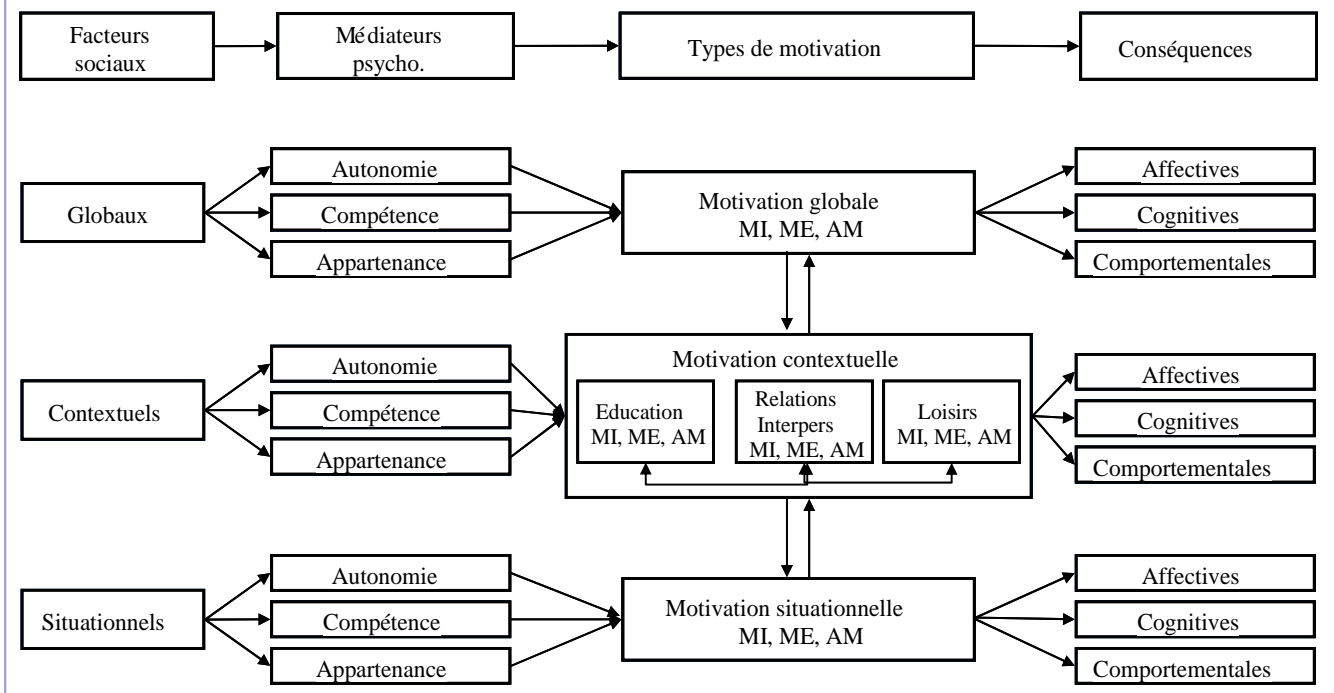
Facteurs sociaux

Médiateurs psycho.

Types de motivation

Conséquences

Globaux

Autonomie

Compétence

Appartenance

Motivation globale
MI, ME, AM

Affectives

Cognitives

Comportementales

Contextuels

Autonomie

Compétence

Appartenance

Motivation contextuelle

Education
MI, ME, AM

Relations Interpers
MI, ME, AM

Loisirs
MI, ME, AM

Affectives

Cognitives

Comportementales

Situationnels

Autonomie

Compétence

Appartenance

Motivation situationnelle
MI, ME, AM

Affectives

Cognitives

Comportementales